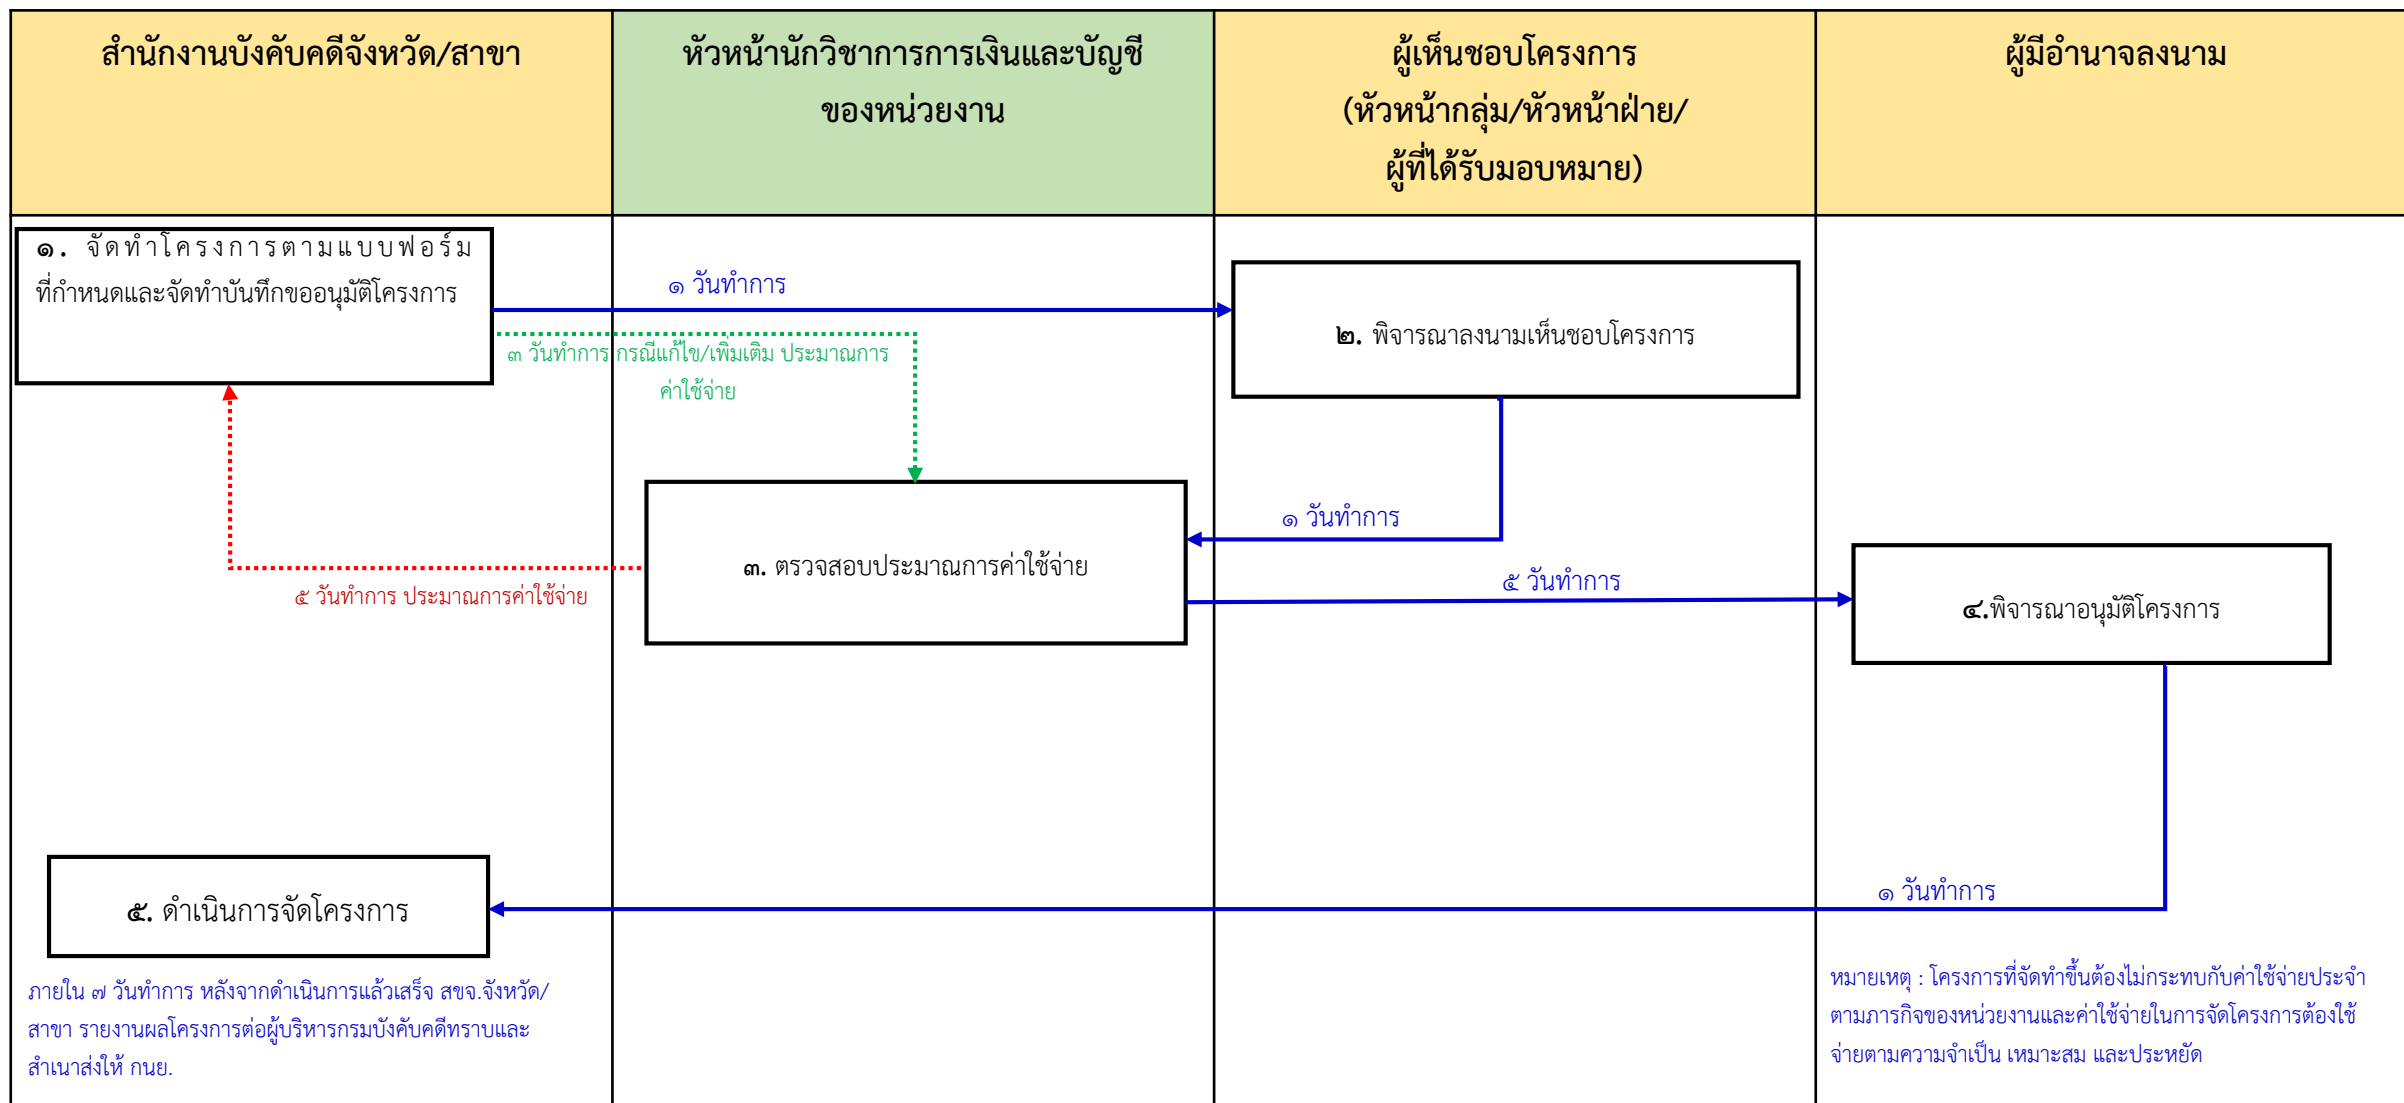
| สำนักงานบังคับคดีจังหวัด/สาขา | หัวหน้านักวิชาการการเงินและบัญชีของหน่วยงาน | ผู้เห็นชอบโครงการ (หัวหน้ากลุ่ม/หัวหน้าฝ่าย/ผู้ที่ได้รับมอบหมาย) | ผู้มีอำนาจลงนาม |
|---|---|---|---|

๑. จัดทำโครงการตามแบบฟอร์มที่กำหนดและจัดทำบันทึกขออนุมัติโครงการ

๑ วันทำการ

๒. พิจารณาลงนามเห็นชอบโครงการ

๓ วันทำการ กรณีแก้ไข/เพิ่มเติม ประมาณการค่าใช้จ่าย

๑ วันทำการ

๓. ตรวจสอบประมาณการค่าใช้จ่าย

๕ วันทำการ ประมาณการค่าใช้จ่าย

๕ วันทำการ

๔.พิจารณาอนุมัติโครงการ

๑ วันทำการ

๕. ดำเนินการจัดโครงการ

ภายใน ๗ วันทำการ หลังจากดำเนินการแล้วเสร็จ สขจ.จังหวัด/สาขา รายงานผลโครงการต่อผู้บริหารกรมบังคับคดีทราบและสำเนาส่งให้ กนย.

หมายเหตุ : โครงการที่จัดทำขึ้นต้องไม่กระทบกับค่าใช้จ่ายประจำตามภารกิจของหน่วยงานและค่าใช้จ่ายในการจัดโครงการต้องใช้จ่ายตามความจำเป็น เหมาะสม และประหยัด